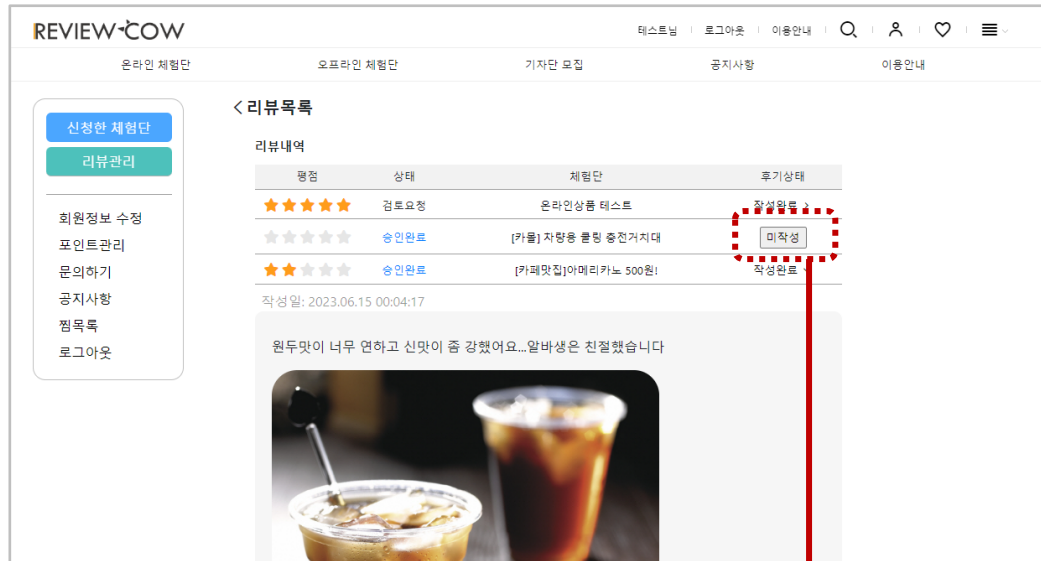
REVIEW COW

테스트님 | 로그아웃 | 이용안내

온라인 체험단 | 오프라인 체험단 | 기자단 모집 | 공지사항 | 이용안내

신청한 체험단
리뷰관리

회원정보 수정
포인트관리
문의하기
공지사항
찜목록
로그아웃

< 리뷰목록

리뷰내역

| 평점 | 상태 | 체험단 | 후기상태 |
|---|---|---|---|
| ★★★★★ | 검토요청 | 온라인상품 테스트 | 작성완료 > |
| ☆☆☆☆☆ | 승인완료 | [카볼] 차량용 쿨링 충전거치대 | 미작성 |
| ★★☆☆☆ | 승인완료 | [카페맛집]아메리카노 500원! | 작성완료 ∨ |

작성일: 2023.06.15 00:04:17

원두맛이 너무 연하고 신맛이 좀 강했어요...알바생은 친절했습니다